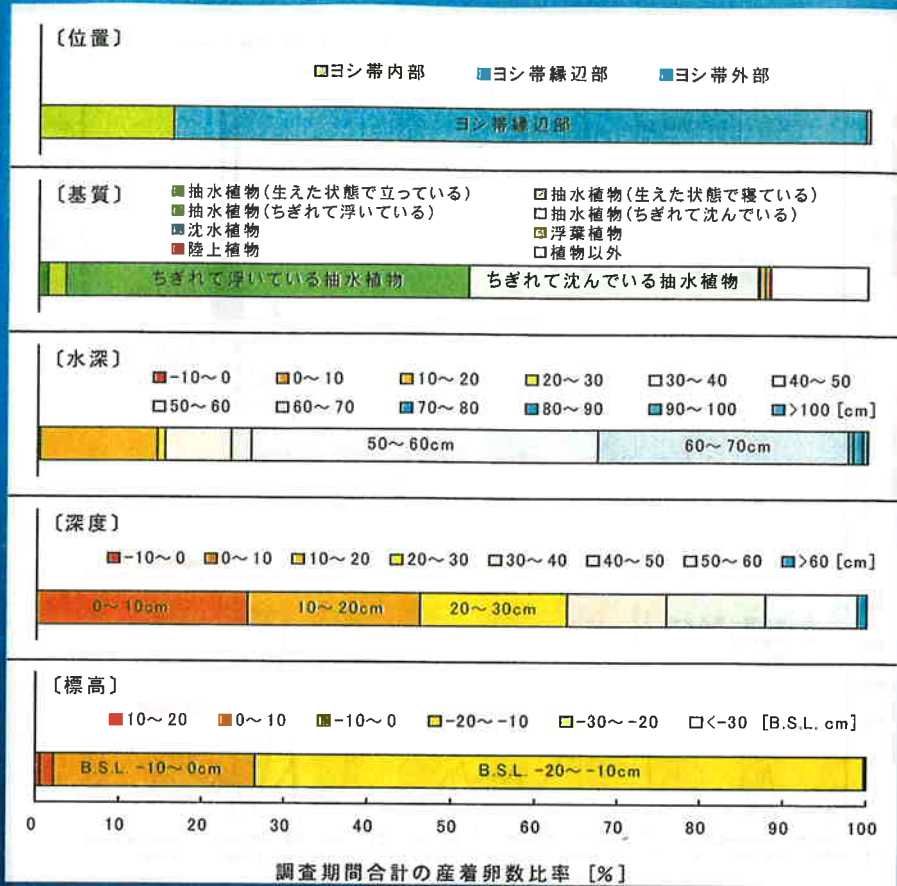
〔位置〕

ヨシ帯内部　ヨシ帯縁辺部　ヨシ帯外部

ヨシ帯縁辺部

〔基質〕

抽水植物(生えた状態で立っている)　抽水植物(生えた状態で寝ている)
抽水植物(ちぎれて浮いている)　抽水植物(ちぎれて沈んでいる)
沈水植物　浮葉植物
陸上植物　植物以外

ちぎれて浮いている抽水植物　ちぎれて沈んでいる抽水植物

〔水深〕

-10～0　0～10　10～20　20～30　30～40　40～50
50～60　60～70　70～80　80～90　90～100　>100 [cm]

50～60cm　60～70cm

〔深度〕

-10～0　0～10　10～20　20～30　30～40　40～50　50～60　>60 [cm]

0～10cm　10～20cm　20～30cm

〔標高〕

10～20　0～10　-10～0　-20～-10　-30～-20　<-30 [B.S.L. cm]

B.S.L. -10～0cm　B.S.L. -20～-10cm

0　10　20　30　40　50　60　70　80　90　100

調査期間合計の産着卵数比率 [%]